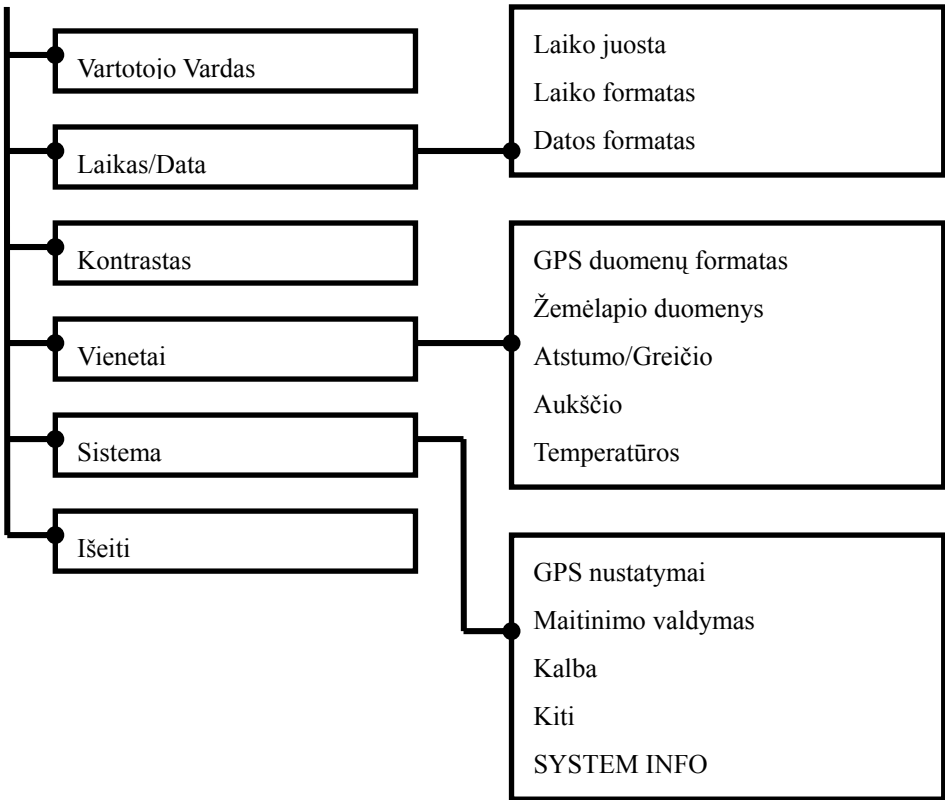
Vartotojo Vardas

Laikas/Data

Laiko juosta
Laiko formatas
Datos formatas

Kontrastas

Vienetai

GPS duomenų formatas
Žemėlapio duomenys
Atstumo/Greičio
Aukščio
Temperatūros

Sistema

Išeiti

GPS nustatymai
Maitinimo valdymas
Kalba
Kiti
SYSTEM INFO